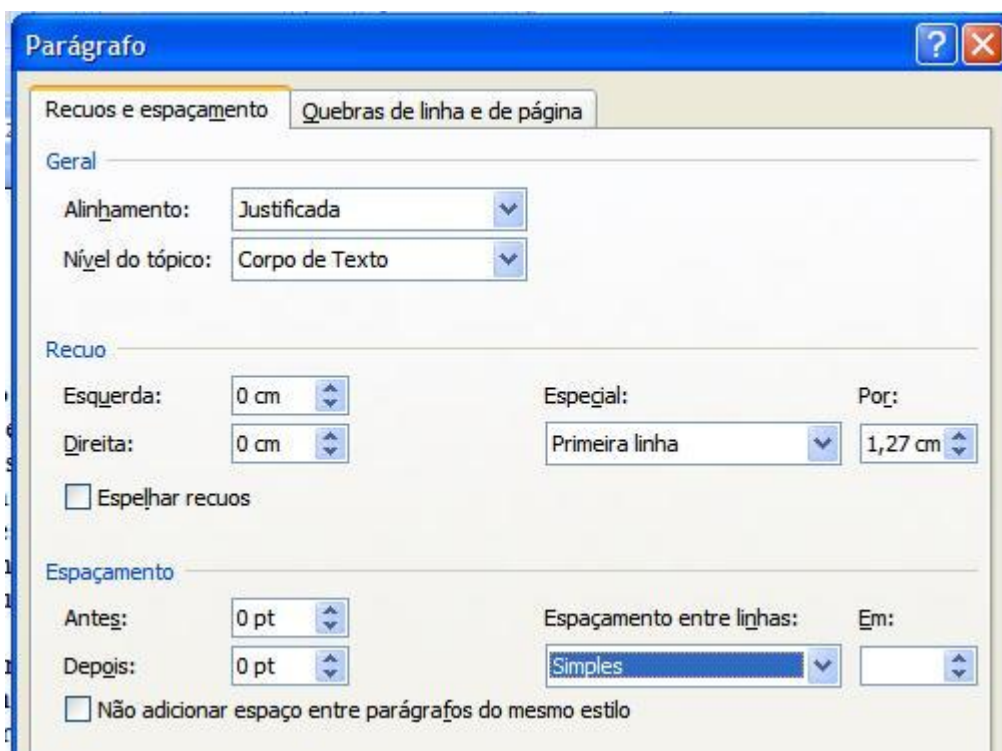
Parágrafo

Recuos e espaçamento
Quebras de linha e de página

Geral
Alinhamento: Justificada
Nível do tópico: Corpo de Texto

Recuo
Esquerda: 0 cm
Direita: 0 cm
Especial: Primeira linha
Por: 1,27 cm
Espelhar recuos

Espaçamento
Antes: 0 pt
Depois: 0 pt
Espaçamento entre linhas: Simples
Em:
Não adicionar espaço entre parágrafos do mesmo estilo